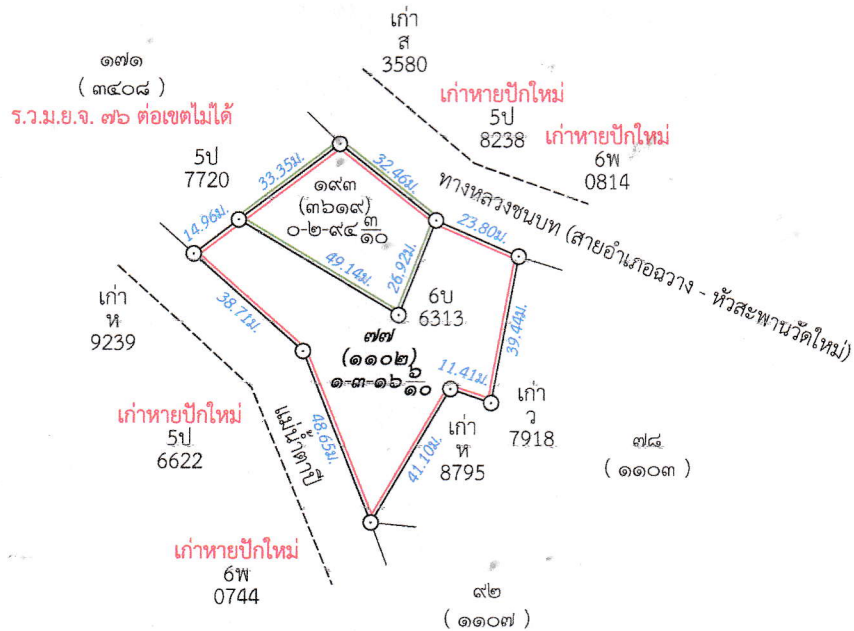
เก่า
ส
3580

๑๗๑
( ๓๔๐๘ )
ร.ว.ม.ย.จ. ๗๖ ต่อเขตไม่ได้

เก่าหายปักใหม่
5ป
8238

เก่าหายปักใหม่
6พ
0814

5ป
7720

33.35ม.

32.46ม.

๑๙๓
(๓๖๑๙)
๐-๒-๙๔ $\frac{๓}{๑๐}$

ทางหลวงชนบท (สายอำเภอฉวาง - หัวสะพานวัดใหม่)

14.96ม.

23.80ม.

49.14ม.

26.92ม.

6บ
6313

เก่า
ห
9239

38.71ม.

39.44ม.

๗๗
(๑๑๐๒)
๑-๓-๑๖ $\frac{๖}{๑๐}$

11.41ม.

เก่า
ว
7918

เก่าหายปักใหม่
5ป
6622

แม่น้ำตาปี

48.65ม.

เก่า
ห
8795

41.10ม.

๗๘
( ๑๑๐๓ )

เก่าหายปักใหม่
6พ
0744

๙๒
( ๑๑๐๗ )